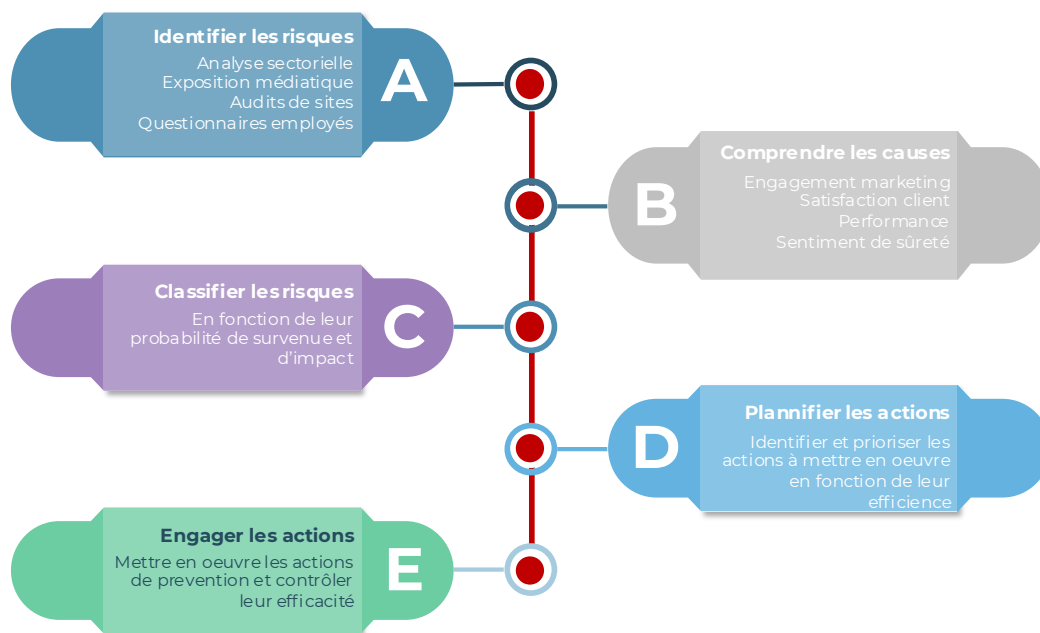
Identifier les risques
Analyse sectorielle
Exposition médiatique
Audits de sites
Questionnaires employés
A

Comprendre les causes
Engagement marketing
Satisfaction client
Performance
Sentiment de sûreté
B

Classifier les risques
En fonction de leur probabilité de survenue et d'impact
C

Plannifier les actions
Identifier et prioriser les actions à mettre en oeuvre en fonction de leur efficience
D

Engager les actions
Mettre en oeuvre les actions de prevention et contrôler leur efficacité
E